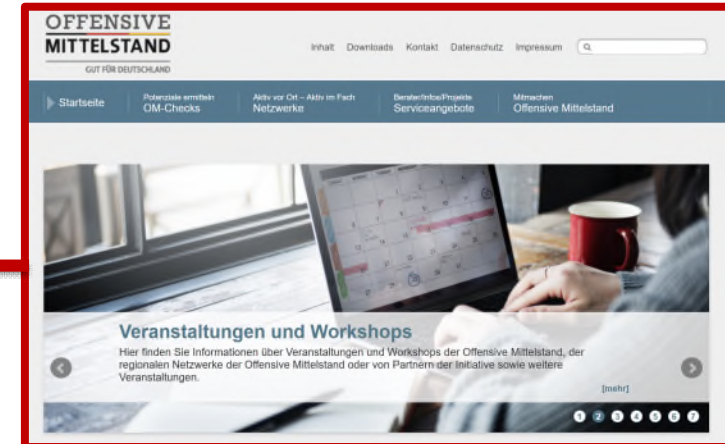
OFFENSIVE
MITTELSTAND
GUT FÜR DEUTSCHLAND

Inhalt Downloads Kontakt Datenschutz Impressum

Startseite
Potenziale ermitteln
OM-Checks
Aktiv vor Ort – Aktiv im Fach
Netzwerke
Berater/Infos/Projekte
Serviceangebote
Mitmachen
Offensive Mittelstand

Veranstaltungen und Workshops
Hier finden Sie Informationen über Veranstaltungen und Workshops der Offensive Mittelstand, der regionalen Netzwerke der Offensive Mittelstand oder von Partnern der Initiative sowie weitere Veranstaltungen.

[mehr]

1 2 3 4 5 6 7